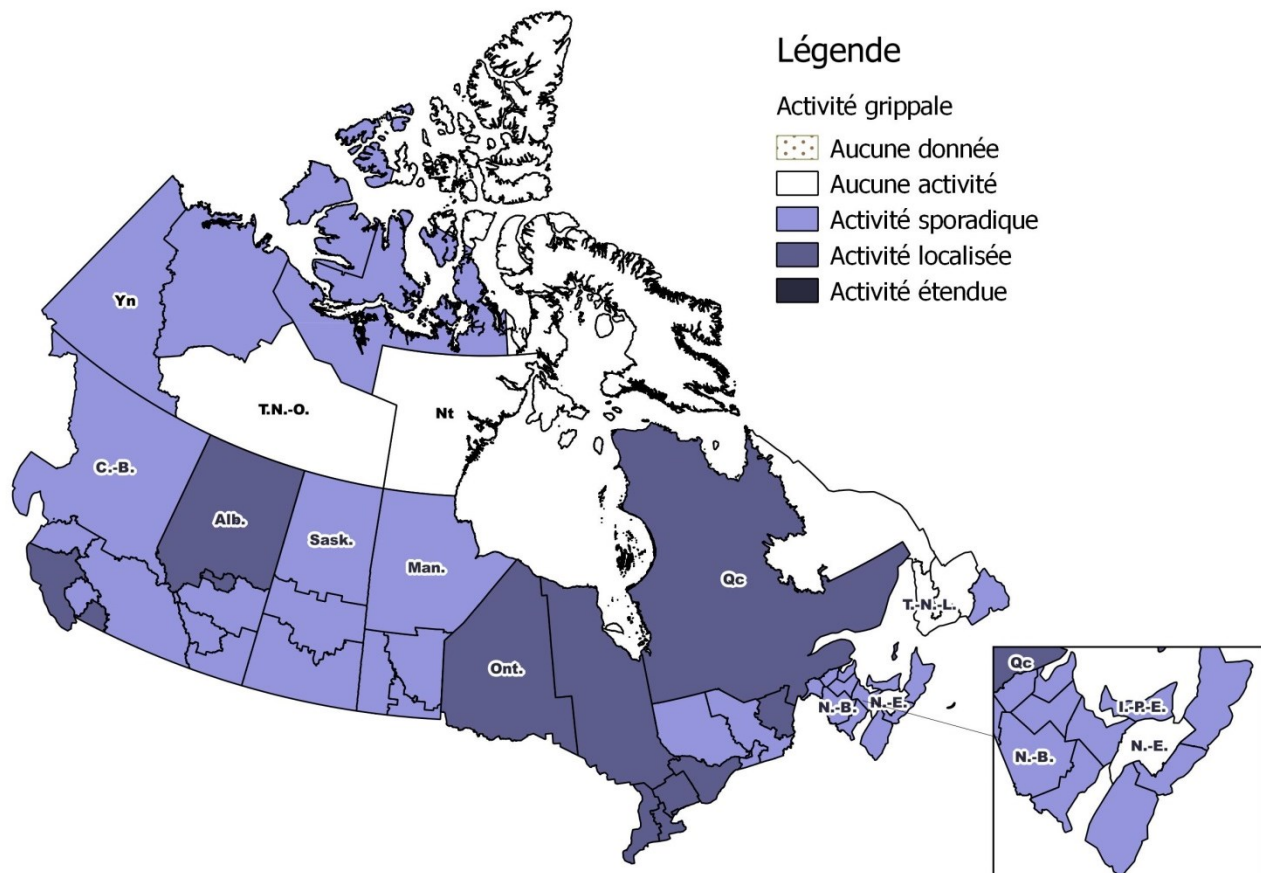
Légende

Activité grippale

Aucune donnée

Aucune activité

Activité sporadique

Activité localisée

Activité étendue

Yn

T.N.-O.

Nt

C.-B.

Alb.

Sask.

Man.

Qc

T.-N.-L.

Ont.

N.-B.

N.-E.

Qc

I.-P.-E.

N.-B.

N.-E.